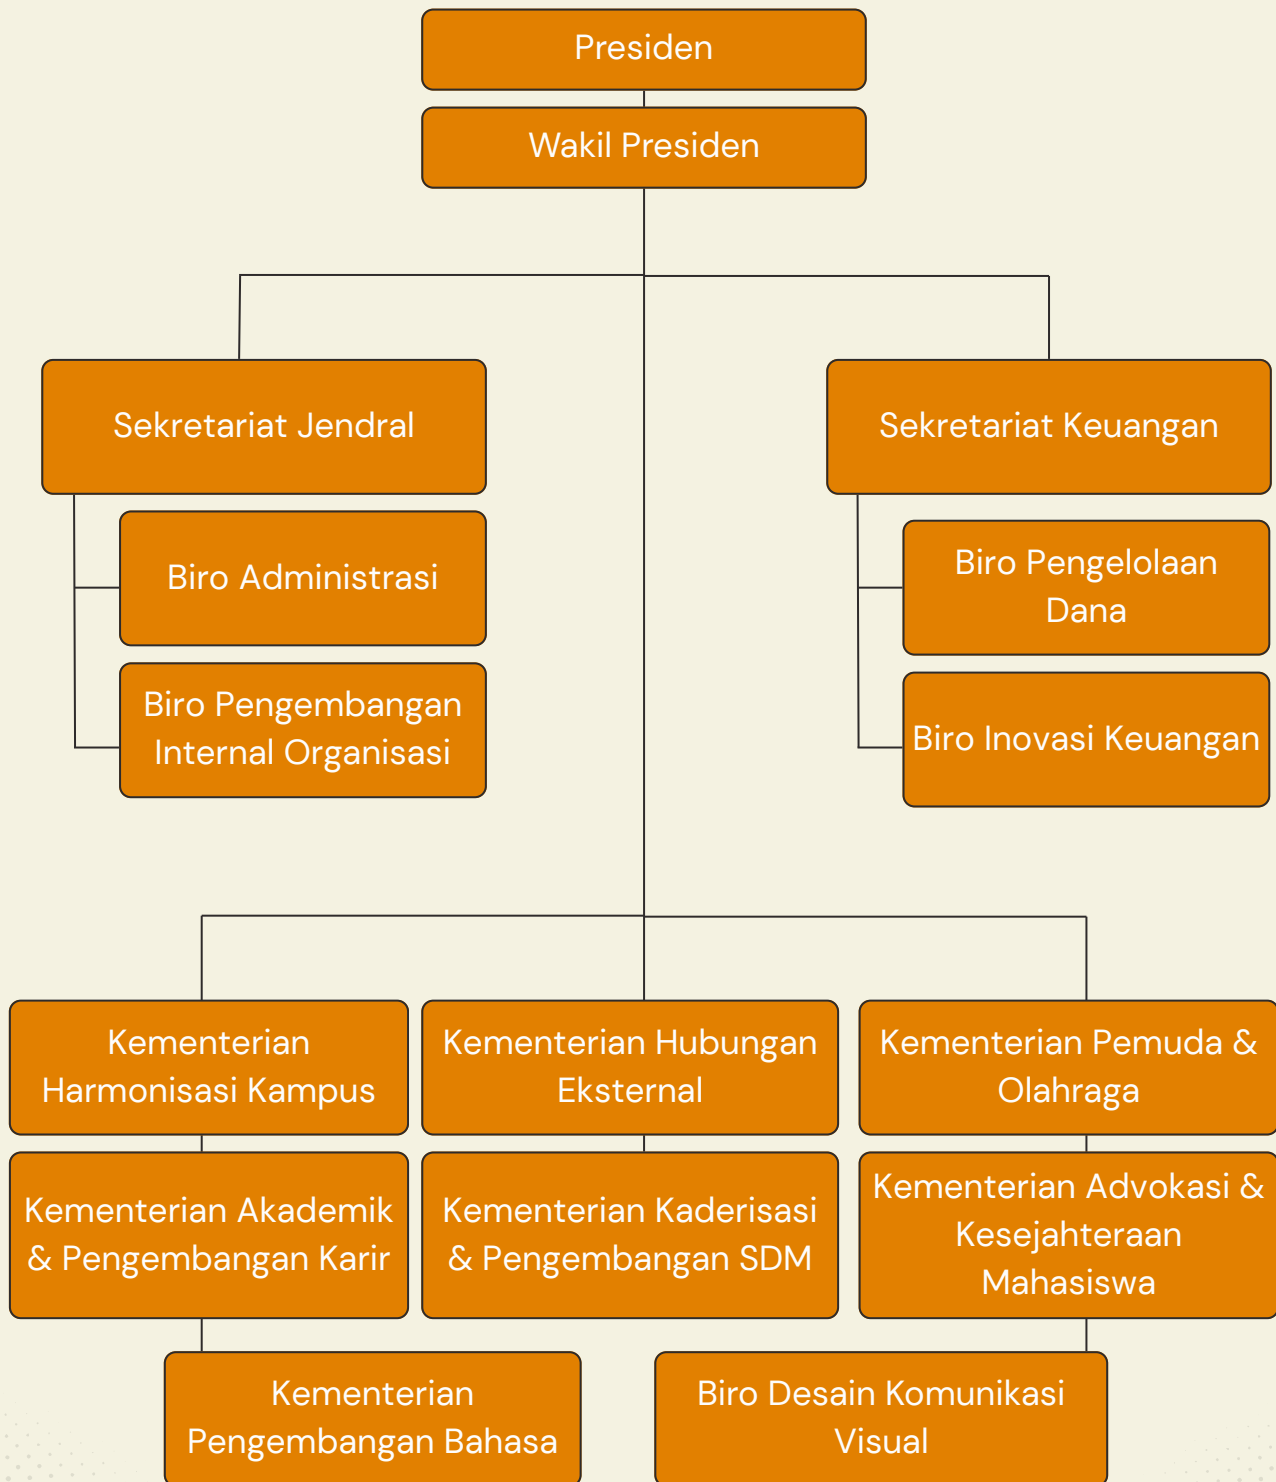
Presiden

Wakil Presiden

Sekretariat Jendral

Biro Administrasi

Biro Pengembangan Internal Organisasi

Sekretariat Keuangan

Biro Pengelolaan Dana

Biro Inovasi Keuangan

Kementerian Harmonisasi Kampus

Kementerian Hubungan Eksternal

Kementerian Pemuda & Olahraga

Kementerian Akademik & Pengembangan Karir

Kementerian Kaderisasi & Pengembangan SDM

Kementerian Advokasi & Kesejahteraan Mahasiswa

Kementerian Pengembangan Bahasa

Biro Desain Komunikasi Visual